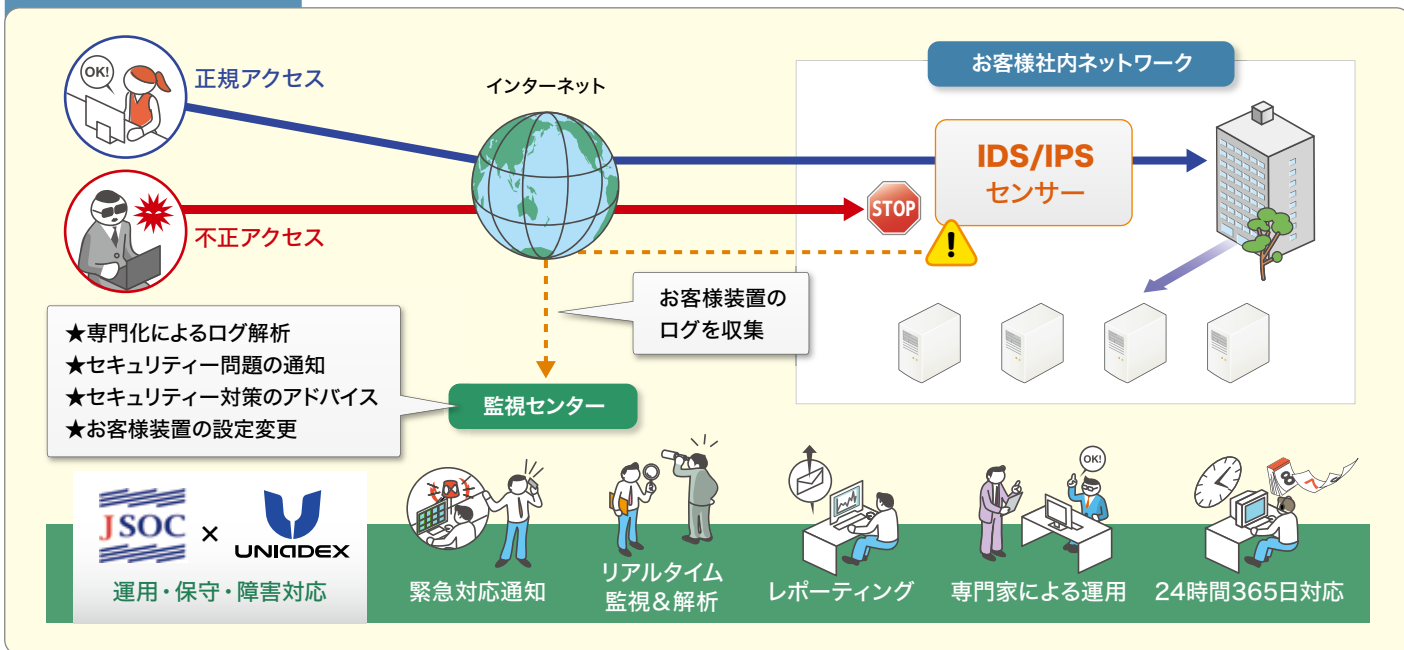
OK!

正規アクセス

インターネット

お客様社内ネットワーク

IDS/IPS
センサー

不正アクセス

STOP

!

お客様装置の
ログを収集

★専門化によるログ解析
★セキュリティー問題の通知
★セキュリティー対策のアドバイス
★お客様装置の設定変更

監視センター

JSOC × UNIADEX
運用・保守・障害対応

緊急対応通知

リアルタイム
監視＆解析

レポーティング

OK!

専門家による運用

24時間365日対応